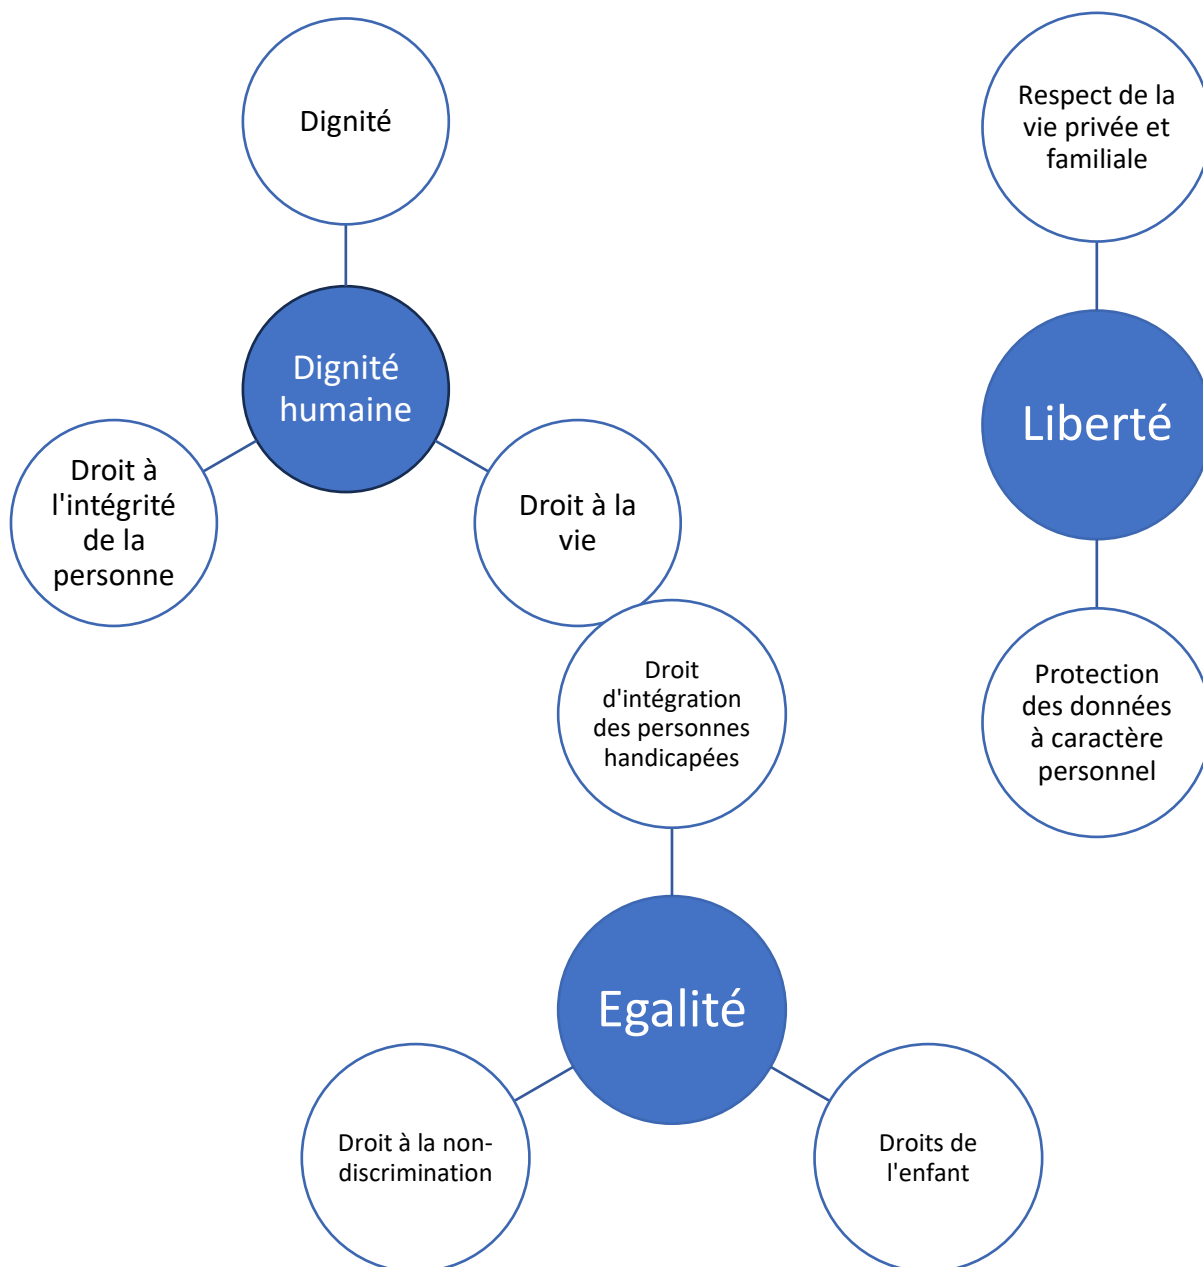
Dignité

Dignité humaine

Droit à l'intégrité de la personne

Droit à la vie

Respect de la vie privée et familiale

Liberté

Protection des données à caractère personnel

Droit d'intégration des personnes handicapées

Egalité

Droit à la non-discrimination

Droits de l'enfant